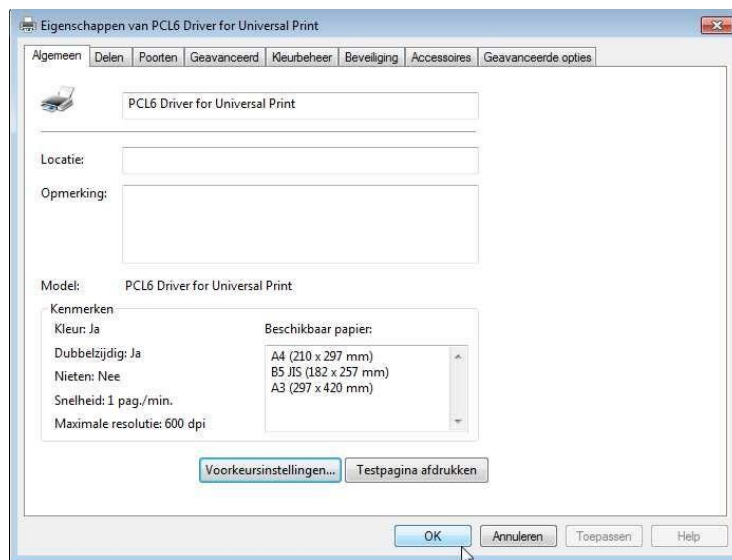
Eigenschappen van PCL6 Driver for Universal Print

Algemeen | Delen | Poorten | Geavanceerd | Kleurbeheer | Beveiliging | Accessoires | Geavanceerde opties

PCL6 Driver for Universal Print

Locatie:

Opmerking:

Model: PCL6 Driver for Universal Print

Kenmerken

Kleur: Ja

Dubbelzijdig: Ja

Nieten: Nee

Snelheid: 1 pag./min.

Maximale resolutie: 600 dpi

Beschikbaar papier:

A4 (210 x 297 mm)
B5 JIS (182 x 257 mm)
A3 (297 x 420 mm)

Voorkeursinstellingen... | Testpagina afdrukken

OK | Annuleren | Toepassen | Help